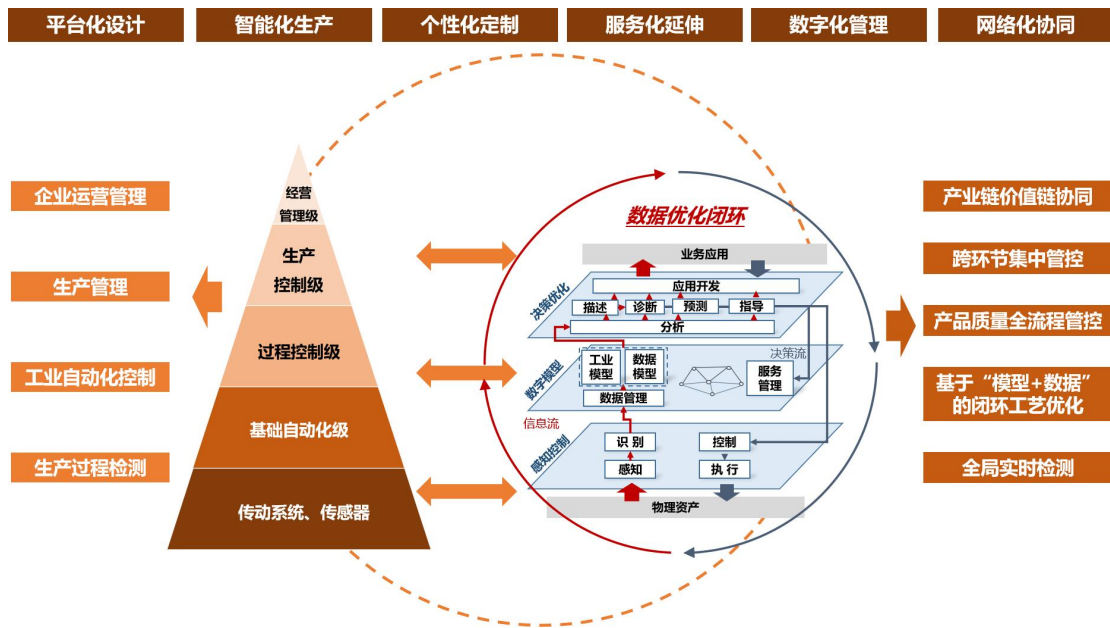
平台化设计 智能化生产 个性化定制 服务化延伸 数字化管理 网络化协同

企业运营管理

生产管理

工业自动化控制

生产过程检测

经营管理级

生产控制级

过程控制级

基础自动化级

传动系统、传感器

数据优化闭环

业务应用

应用开发

描述 诊断 预测 指导

分析

决策优化

工业模型 数据模型

数据管理

服务管理

决策流

数字模型

信息流

识别 感知

控制 执行

感知控制

物理资产

产业链价值链协同

跨环节集中管控

产品质量全流程管控

基于“模型+数据”的闭环工艺优化

全局实时检测